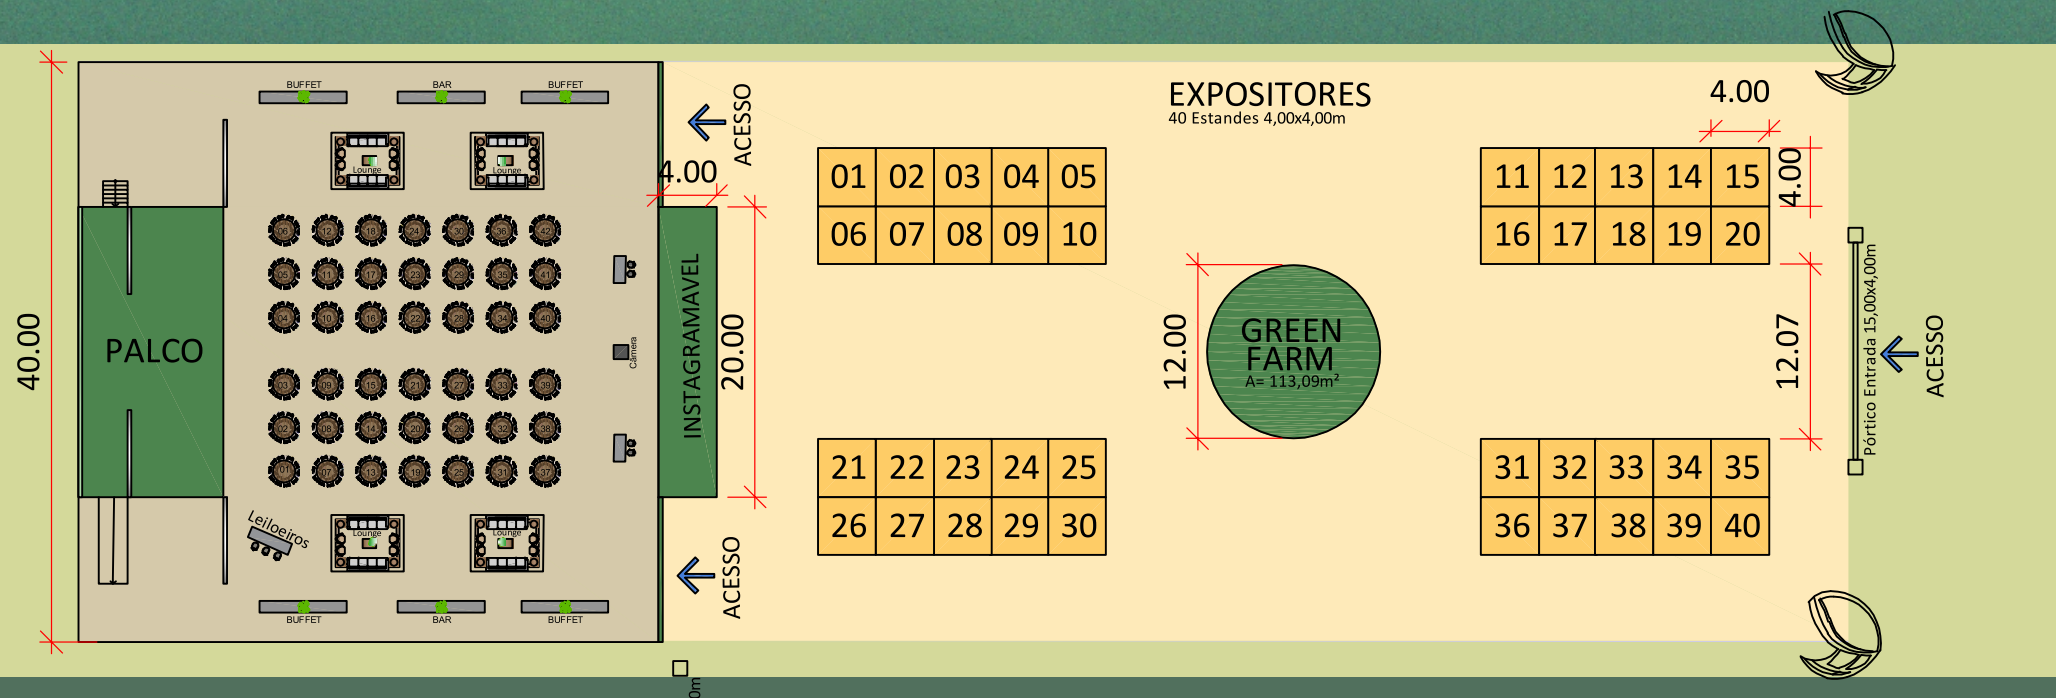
BUFFET BAR BUFFET

Lounge Lounge

PALCO

40.00

06 12 18 24 30 36 42
05 11 17 23 29 35 41
04 10 16 22 28 34 40
03 09 15 21 27 33 39
02 08 14 20 26 32 38
01 07 13 19 25 31 37

Câmera

Leiloeiros

Lounge Lounge

BUFFET BAR BUFFET

4.00

ACESSO

INSTAGRAMAVEL

20.00

ACESSO

EXPOSITORES
40 Estandes 4,00x4,00m

| 01 | 02 | 03 | 04 | 05 |
|---|---|---|---|---|
| 06 | 07 | 08 | 09 | 10 |

| 21 | 22 | 23 | 24 | 25 |
|---|---|---|---|---|
| 26 | 27 | 28 | 29 | 30 |

12.00

GREEN FARM
A= 113,09m²

4.00

| 11 | 12 | 13 | 14 | 15 |
|---|---|---|---|---|
| 16 | 17 | 18 | 19 | 20 |

4.00

12.07

| 31 | 32 | 33 | 34 | 35 |
|---|---|---|---|---|
| 36 | 37 | 38 | 39 | 40 |

Pórtico Entrada 15,00x4,00m

ACESSO

0m